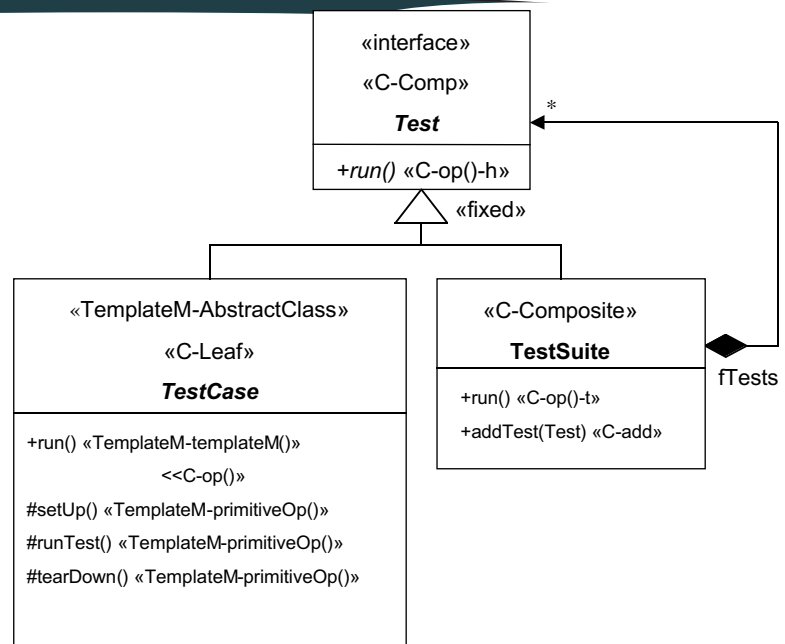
«interface»

«C-Comp»

*Test*

+*run()* «C-op()-h»

*

«fixed»

«TemplateM-AbstractClass»

«C-Leaf»

***TestCase***

+run() «TemplateM-templateM()»

<<C-op()»

#setUp() «TemplateM-primitiveOp()»

#runTest() «TemplateM-primitiveOp()»

#tearDown() «TemplateM-primitiveOp()»

«C-Composite»

**TestSuite**

+run() «C-op()-t»

+addTest(Test) «C-add»

fTests